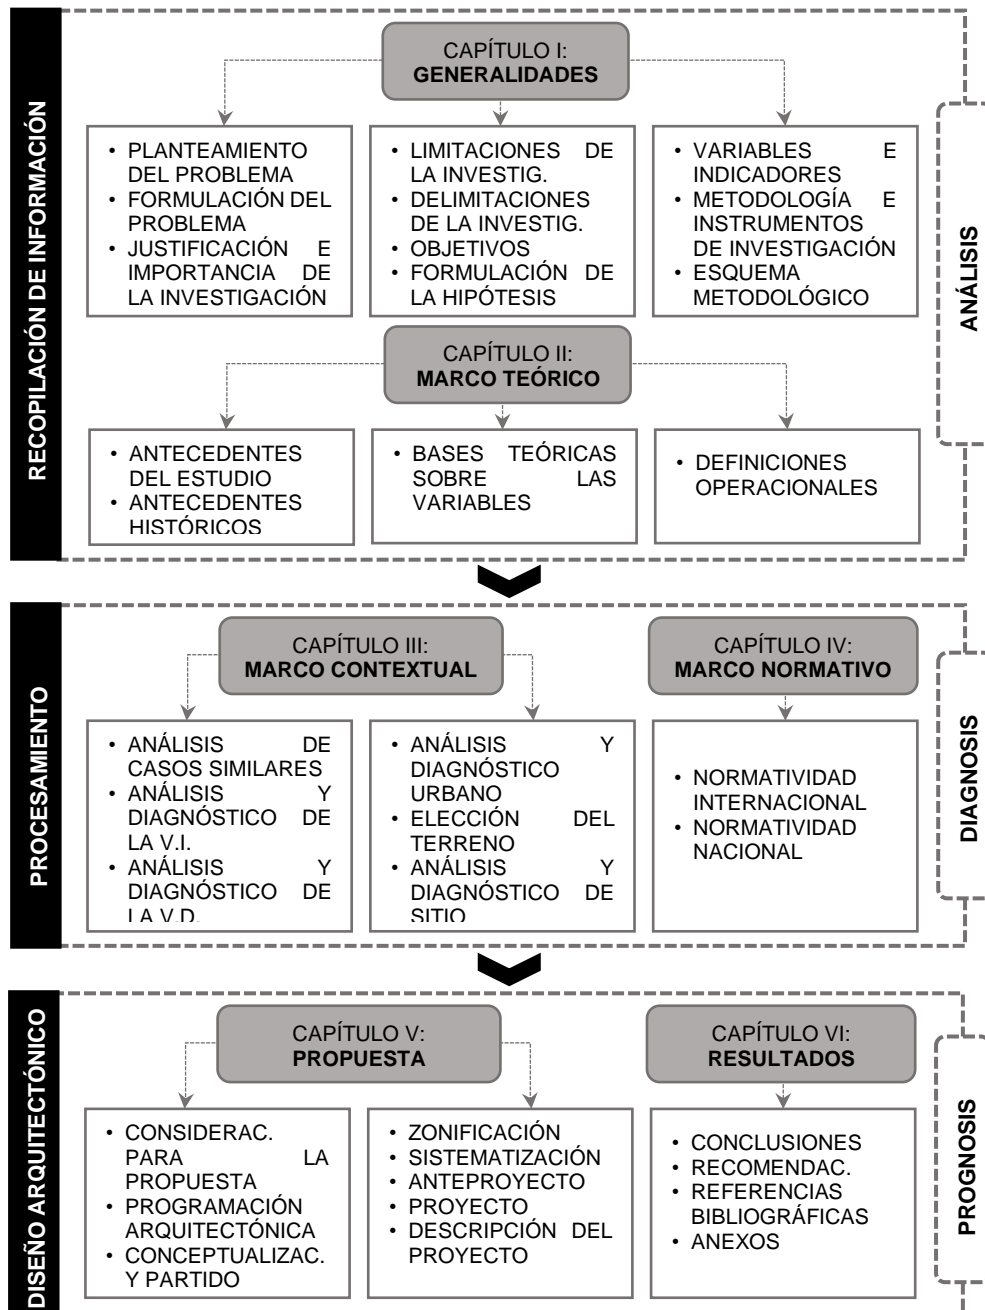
RECOPILACIÓN DE INFORMACIÓN

CAPÍTULO I:
GENERALIDADES

• PLANTEAMIENTO DEL PROBLEMA
• FORMULACIÓN DEL PROBLEMA
• JUSTIFICACIÓN E IMPORTANCIA DE LA INVESTIGACIÓN

• LIMITACIONES DE LA INVESTIG.
• DELIMITACIONES DE LA INVESTIG.
• OBJETIVOS
• FORMULACIÓN DE LA HIPÓTESIS

• VARIABLES E INDICADORES
• METODOLOGÍA E INSTRUMENTOS DE INVESTIGACIÓN
• ESQUEMA METODOLÓGICO

ANÁLISIS

CAPÍTULO II:
MARCO TEÓRICO

• ANTECEDENTES DEL ESTUDIO
• ANTECEDENTES HISTÓRICOS

• BASES TEÓRICAS SOBRE LAS VARIABLES

• DEFINICIONES OPERACIONALES

PROCESAMIENTO

CAPÍTULO III:
MARCO CONTEXTUAL

CAPÍTULO IV:
MARCO NORMATIVO

• ANÁLISIS DE CASOS SIMILARES
• ANÁLISIS Y DIAGNÓSTICO DE LA V.I.
• ANÁLISIS Y DIAGNÓSTICO DE LA V.D.

• ANÁLISIS Y DIAGNÓSTICO URBANO
• ELECCIÓN DEL TERRENO
• ANÁLISIS Y DIAGNÓSTICO DE SITIO

• NORMATIVIDAD INTERNACIONAL
• NORMATIVIDAD NACIONAL

DIAGNOSIS

DISEÑO ARQUITECTÓNICO

CAPÍTULO V:
PROPUESTA

CAPÍTULO VI:
RESULTADOS

• CONSIDERAC. PARA LA PROPUESTA
• PROGRAMACIÓN ARQUITECTÓNICA
• CONCEPTUALIZAC. Y PARTIDO

• ZONIFICACIÓN
• SISTEMATIZACIÓN
• ANTEPROYECTO
• PROYECTO
• DESCRIPCIÓN DEL PROYECTO

• CONCLUSIONES
• RECOMENDAC.
• REFERENCIAS BIBLIOGRÁFICAS
• ANEXOS

PROGNOSIS